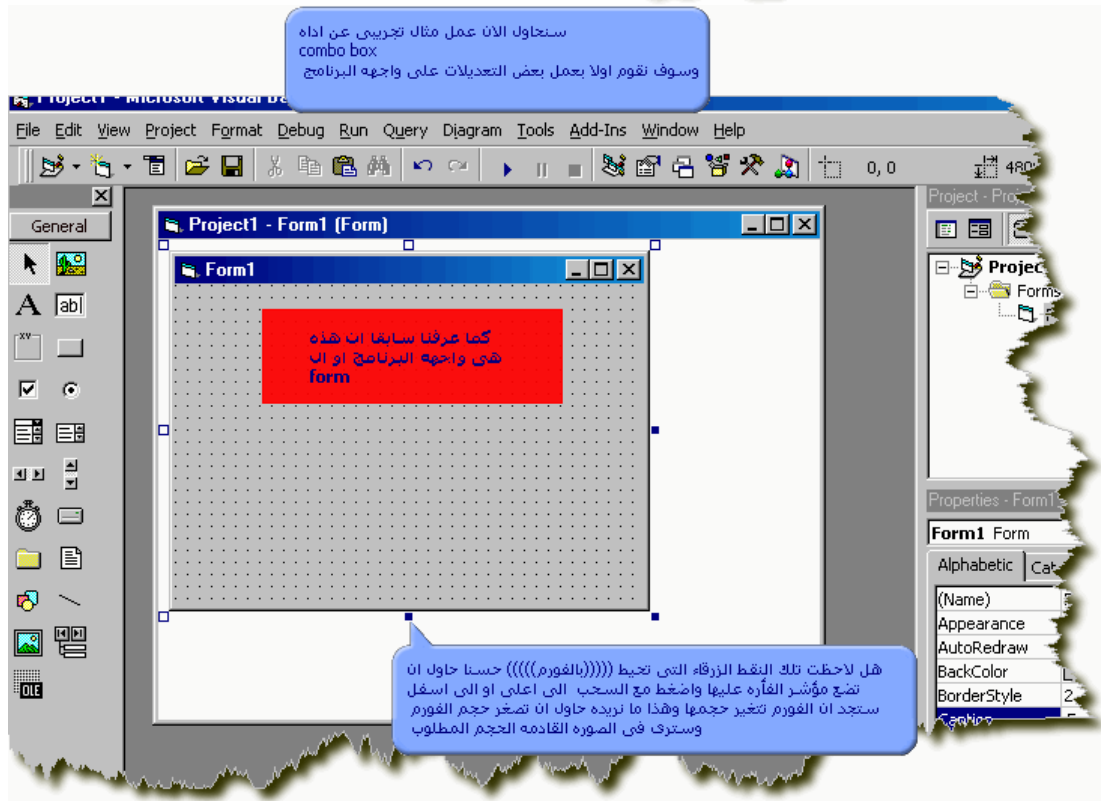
سنحاول الان عمل مثال تجريبى عن اداه
combo box
وسوف نقوم اولا بعمل بعض التعديلات على واجهه البرنامج

Project1 - Microsoft Visual Ba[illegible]

File Edit View Project Format Debug Run Query Diagram Tools Add-Ins Window Help

0, 0

480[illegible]

General

Project1 - Form1 (Form)

Form1

كما عرفنا سابقا ان هذه هى واجهه البرنامج او ال form

Project - Proj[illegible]

Projec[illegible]

Forms

Properties - Form1

Form1 Form

Alphabetic | Cat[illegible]

(Name)
Appearance
AutoRedraw
BackColor
BorderStyle
Caption

هل لاحظت تلك النقط الزرقاء التى تحيط ((((بالفورم))))) حسنا حاول ان تضع مؤشر الفأره عليها واضغط مع السحب الى اعلى او الى اسفل ستجد ان الفورم تتغير حجمها وهذا ما نريده حاول ان تصغر حجم الفورم وسترى فى الصوره القادمه الحجم المطلوب